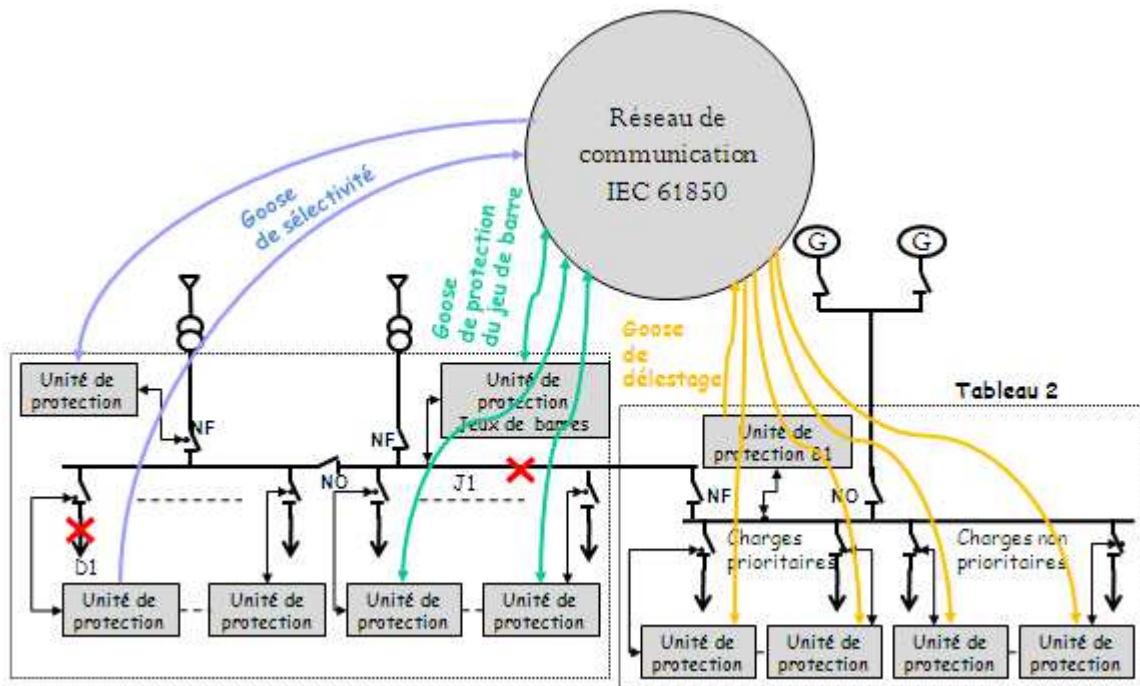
Réseau de communication IEC 61850

Goose de sélectivité

Goose de protection du jeu de barre

Goose de délestage

G

G

Unité de protection

Unité de protection Jeux de barres

Tableau 2

NF

NF

Unité de protection 81

NO

J1

NF

NO

D1

Charges prioritaires

Charges non prioritaires

Unité de protection

Unité de protection

Unité de protection

Unité de protection

Unité de protection

Unité de protection

Unité de protection

Unité de protection